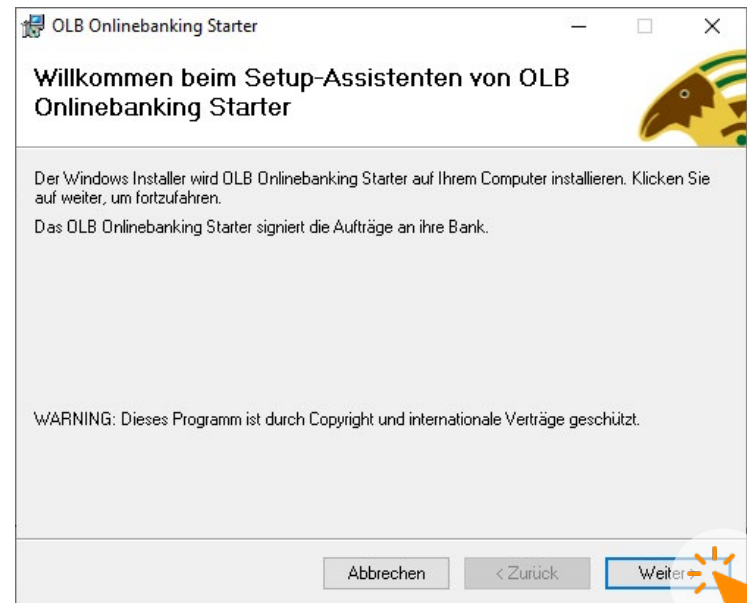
OLB Onlinebanking Starter

Willkommen beim Setup-Assistenten von OLB Onlinebanking Starter

Der Windows Installer wird OLB Onlinebanking Starter auf Ihrem Computer installieren. Klicken Sie auf weiter, um fortzufahren.

Das OLB Onlinebanking Starter signiert die Aufträge an ihre Bank.

WARNING: Dieses Programm ist durch Copyright und internationale Verträge geschützt.

Abbrechen

< Zurück

Weiter